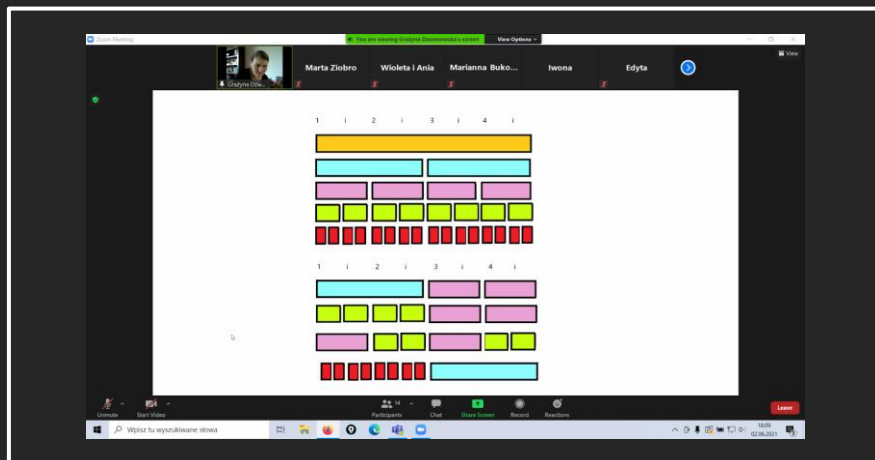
Zoom Meeting

You are viewing Grażyna Dominowska's screen

View Options

View

Grażyna Dom...

Marta Ziobro

Wioleta i Ania

Marianna Buko...

Iwona

Edyta

1 i 2 i 3 i 4 i

1 i 2 i 3 i 4 i

Unmute

Start Video

Participants 14

Chat

Share Screen

Record

Reactions

Leave

Wpisz tu wyszukiwane słowa

18:09
02.06.2021